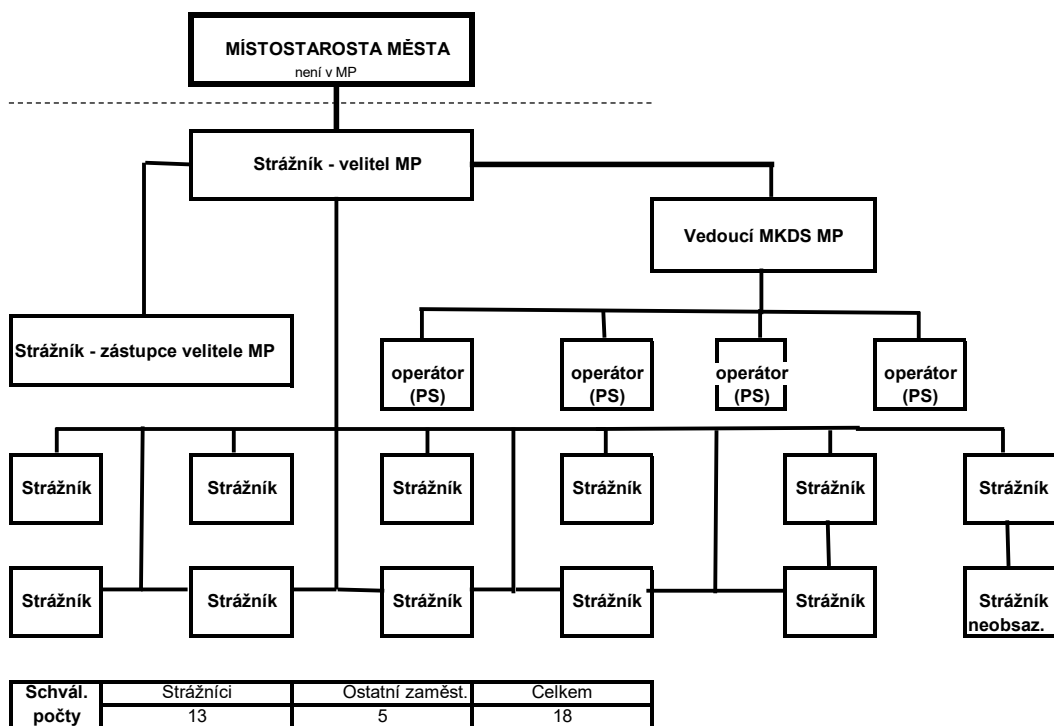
MÍSTOSTAROSTA MĚSTA
není v MP

Strážník - velitel MP

Vedoucí MKDS MP

Strážník - zástupce velitele MP

operátor (PS)

operátor (PS)

operátor (PS)

operátor (PS)

Strážník

Strážník

Strážník

Strážník

Strážník

Strážník

Strážník

Strážník

Strážník

Strážník

Strážník

Strážník neobsaz.

| Schvál. počty | Strážníci | Ostatní zaměst. | Celkem |
|---|---|---|---|
| | 13 | 5 | 18 |